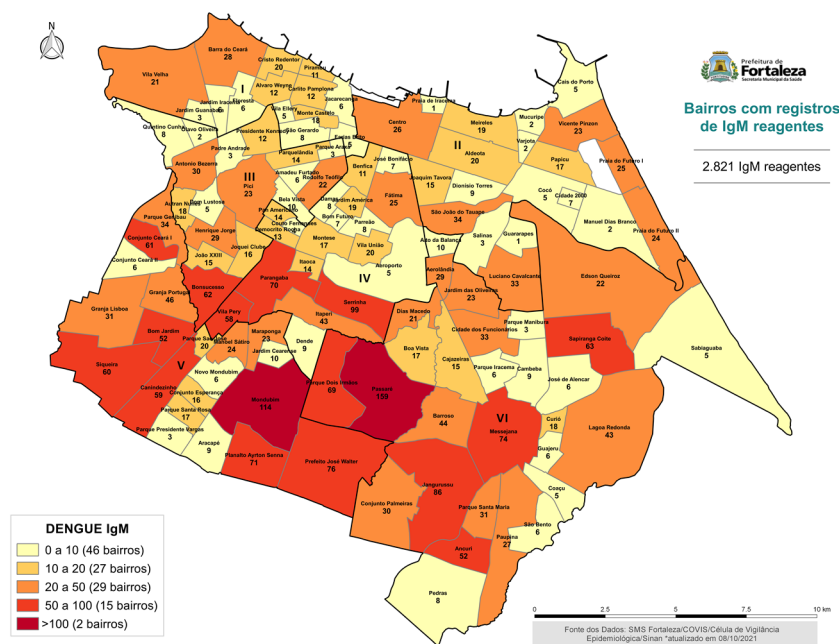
N

Prefeitura de Fortaleza
Secretaria Municipal da Saúde

Bairros com registros de IgM reagentes

2.821 IgM reagentes

Barra do Ceará
28
Cristo Redentor
20
Pirambu
11
Vila Velha
21
I
Jardim Iracema
6
Floresta
6
Alvaro Weyne
12
Carlito Pamplona
12
Jardim Guanabara
3
Vila Ellery
5
Monte Castelo
18
Jacarecanga
6
Quintino Cunha
8
Olavo Oliveira
3
Presidente Kennedy
12
São Gerardo
8
Farias Brito
5
Padre Andrade
3
Parquelândia
14
Parque Araxá
3
Centro
26
Praia de Iracema
1
Meireles
19
Mucuripe
2
Vicente Pinzon
23
Cais do Porto
5
Antonio Bezerra
30
II
Aldeota
20
Varjota
2
Papicu
17
Praia do Futuro I
25
III
Pici
23
Amadeu Furtado
6
Rodolfo Teófilo
22
Benfica
11
José Bonifácio
7
Joaquim Tavora
15
Dionisio Torres
9
Cocó
5
Cidade 2000
7
Manuel Dias Branco
2
Praia do Futuro II
24
Autran Nunes
18
Dom Lustosa
5
Bela Vista
10
Pan Americano
14
Jardim America
19
Damas
8
Fátima
25
São João do Tauape
34
Parque Genibau
34
Henrique Jorge
29
Couto Fernandes
3
Demócrito Rocha
13
Bom Futuro
7
Parreão
8
Salinas
3
Guararapes
1
Conjunto Ceará I
61
João XXIII
15
Joquei Clube
16
Montese
17
Vila União
20
Alto da Balança
10
Conjunto Ceará II
6
Aeroporto
5
IV
Bonsucesso
62
Parangaba
70
Itaoca
14
Aerolândia
29
Luciano Cavalcante
33
Edson Queiroz
22
Granja Portugal
46
Granja Lisboa
31
Serrinha
99
Jardim das Oliveiras
23
Vila Pery
58
Itaperi
43
Dias Macedo
21
Cidade dos Funcionarios
33
Parque Manibura
3
Bom Jardim
52
Parque São José
20
Manoel Sátiro
24
Maraponga
23
Jardim Cearense
10
Dende
9
Sapiranga Coite
63
Sabiaguaba
5
Siqueira
60
Novo Mondubim
6
Boa Vista
17
Cajazeiras
15
Cambeba
9
Parque Iracema
6
José de Alencar
6
V
Canindezinho
59
Conjunto Esperança
16
Mondubim
114
Parque Dois Irmãos
69
Passaré
158
Parque Santa Rosa
17
Barroso
44
VI
Messejana
74
Curió
18
Lagoa Redonda
43
Parque Presidente Vargas
3
Aracapé
9
Guajeru
6
Planalto Ayrton Senna
71
Prefeito José Walter
76
Jangurussu
86
Coaçu
5
Conjunto Palmeiras
30
Parque Santa Maria
31
São Bento
6
Paupina
27
Ancuri
52
Pedras
8

DENGUE IgM
0 a 10 (46 bairros)
10 a 20 (27 bairros)
20 a 50 (29 bairros)
50 a 100 (15 bairros)
>100 (2 bairros)

0 2.5 5 7.5 10 km

Fonte dos Dados: SMS Fortaleza/COVIS/Célula de Vigilância Epidemiológica/Sinan *atualizado em 08/10/2021